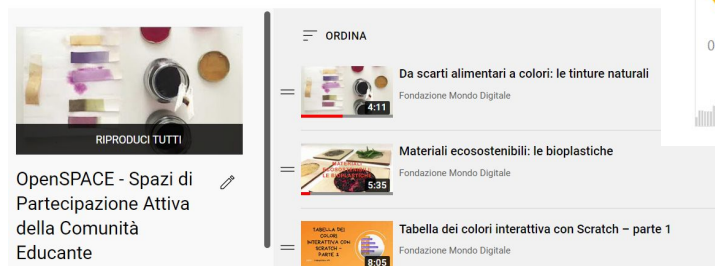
RIPRODUCI TUTTI

OpenSPACE - Spazi di Partecipazione Attiva della Comunità Educante

ORDINA

4:11
Da scarti alimentari a colori: le tinture naturali
Fondazione Mondo Digitale

MATERIALI ECOSOSTENIBILI: LE BIOPLASTICHE
5:35
Materiali ecosostenibili: le bioplastiche
Fondazione Mondo Digitale

TABELLA DEI COLORI INTERATTIVA CON SCRATCH - PARTE 1
8:05
Tabella dei colori interattiva con Scratch – parte 1
Fondazione Mondo Digitale

0